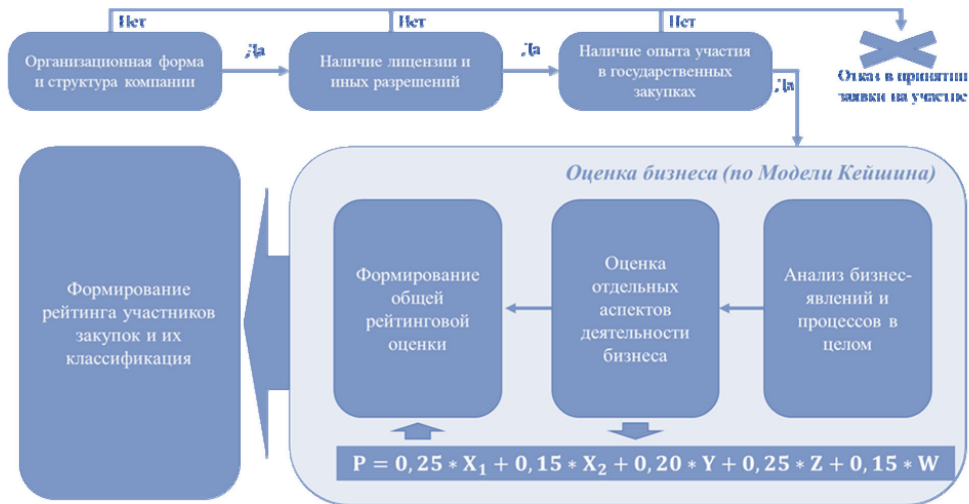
Нет

Нет

Нет

Организационная форма и структура компании

Да

Наличие лицензии и иных разрешений

Да

Наличие опыта участия в государственных закупках

Да

Отказ в принятии заявки на участие

Оценка бизнеса (по Модели Кейшина)

Формирование рейтинга участников закупок и их классификация

Формирование общей рейтинговой оценки

Оценка отдельных аспектов деятельности бизнеса

Анализ бизнес-явлений и процессов в целом

$P = 0,25 * X_1 + 0,15 * X_2 + 0,20 * Y + 0,25 * Z + 0,15 * W$